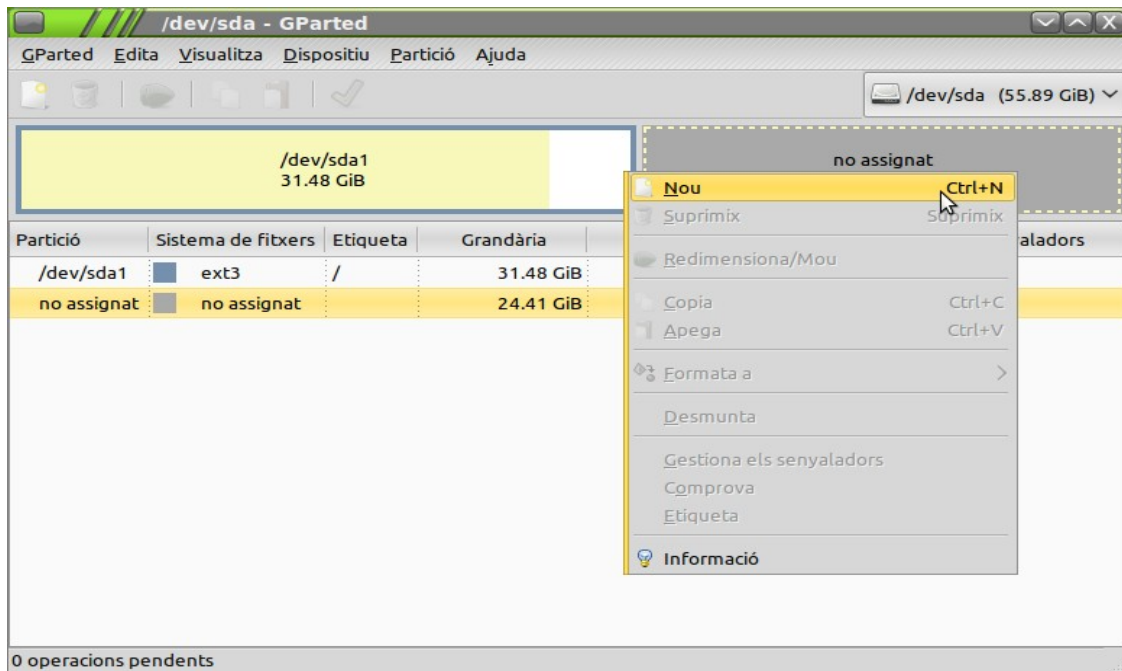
/dev/sda - GParted

GParted Edita Visualitza Dispositiu Partició Ajuda

/dev/sda (55.89 GiB)

/dev/sda1
31.48 GiB

no assignat

| Partició | Sistema de fitxers | Etiqueta | Grandària | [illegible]aladors |
|---|---|---|---|---|
| /dev/sda1 | ext3 | / | 31.48 GiB | |
| no assignat | no assignat | | 24.41 GiB | |

Nou Ctrl+N
Suprimix Suprimix
Redimensiona/Mou
Copia Ctrl+C
Apega Ctrl+V
Formata a
Desmunta
Gestiona els senyaladors
Comprova
Etiqueta
Informació

0 operacions pendents